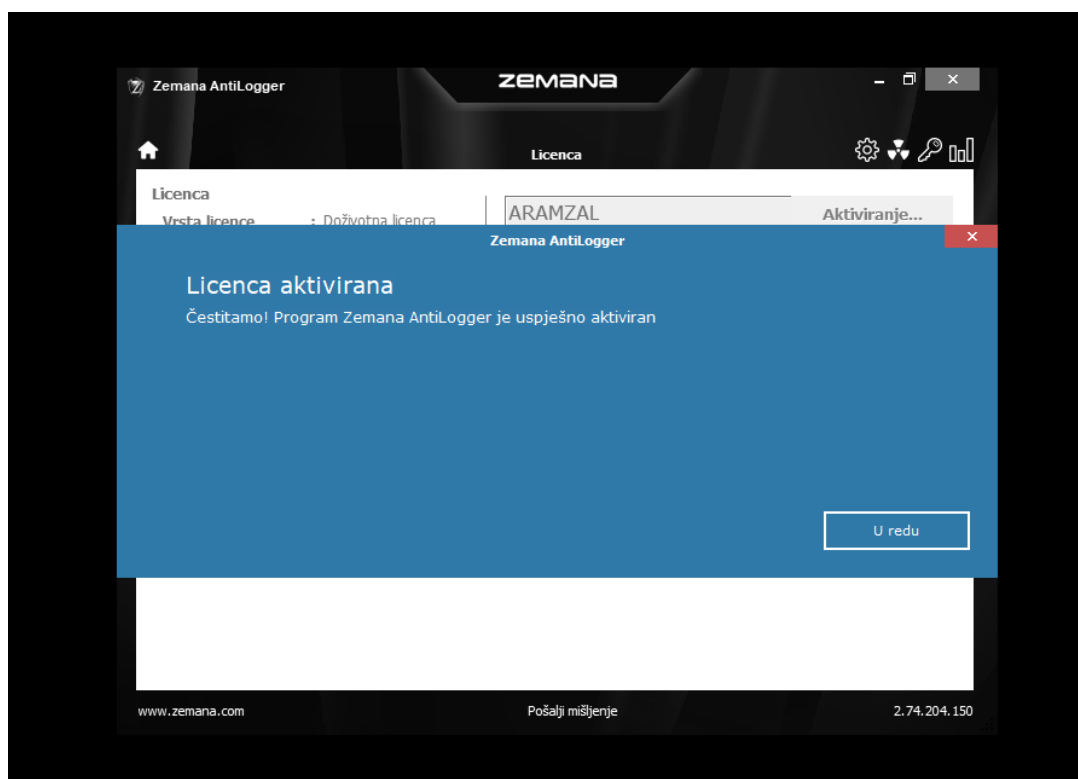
Zemana AntiLogger

ZEMANA

Licenca

Licenca
Vrsta licence : Doživotna licenca

ARAMZAL

Aktiviranje...

Zemana AntiLogger

Licenca aktivirana

Čestitamo! Program Zemana AntiLogger je uspješno aktiviran

U redu

www.zemana.com

Pošalji mišljenje

2.74.204.150